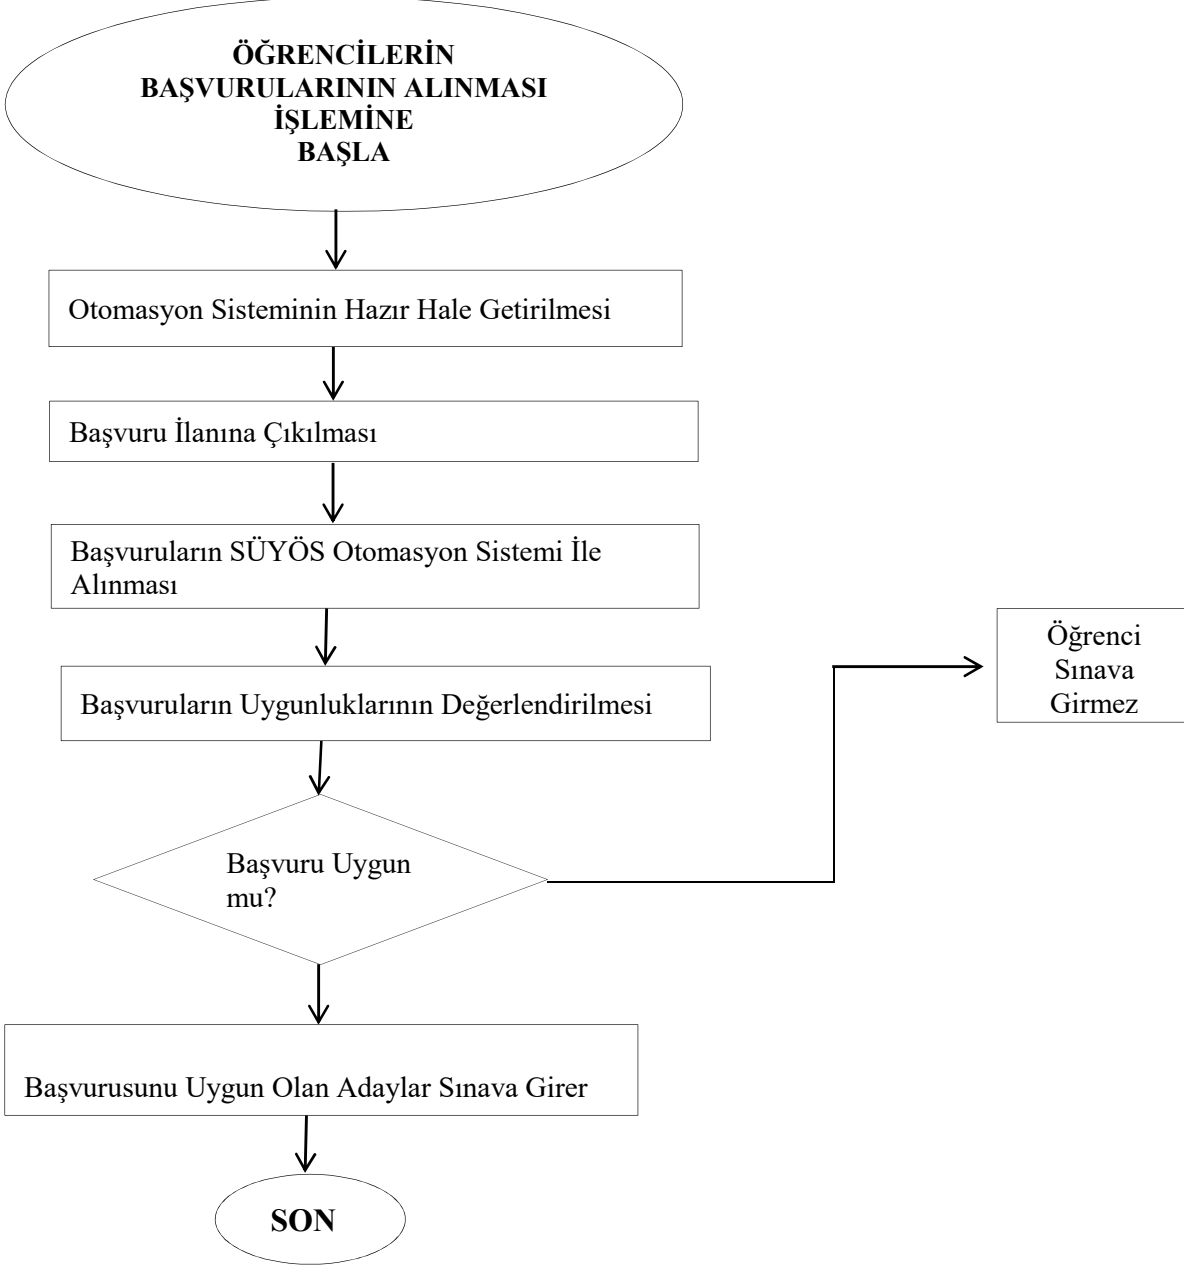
ÖĞRENCİLERİN BAŞVURULARININ ALINMASI İŞLEMİNE BAŞLA

Otomasyon Sisteminin Hazır Hale Getirilmesi

Başvuru İlanına Çıkılması

Başvuruların SÜYÖS Otomasyon Sistemi İle Alınması

Başvuruların Uygunluklarının Değerlendirilmesi

Öğrenci Sınava Girmez

Başvuru Uygun mu?

Başvurusunu Uygun Olan Adaylar Sınava Girer

SON